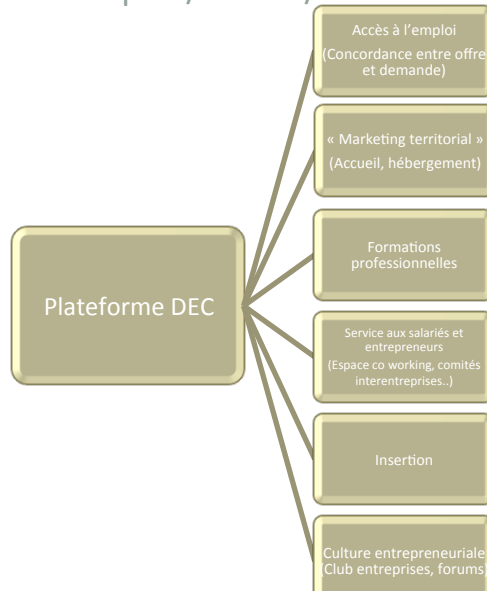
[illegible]

Plateforme DEC

Accès à l'emploi (Concordance entre offre et demande)

« Marketing territorial » (Accueil, hébergement)

Formations professionnelles

Service aux salariés et entrepreneurs (Espace co working, comités interentreprises..)

Insertion

Culture entrepreneuriale (Club entreprises, forums)